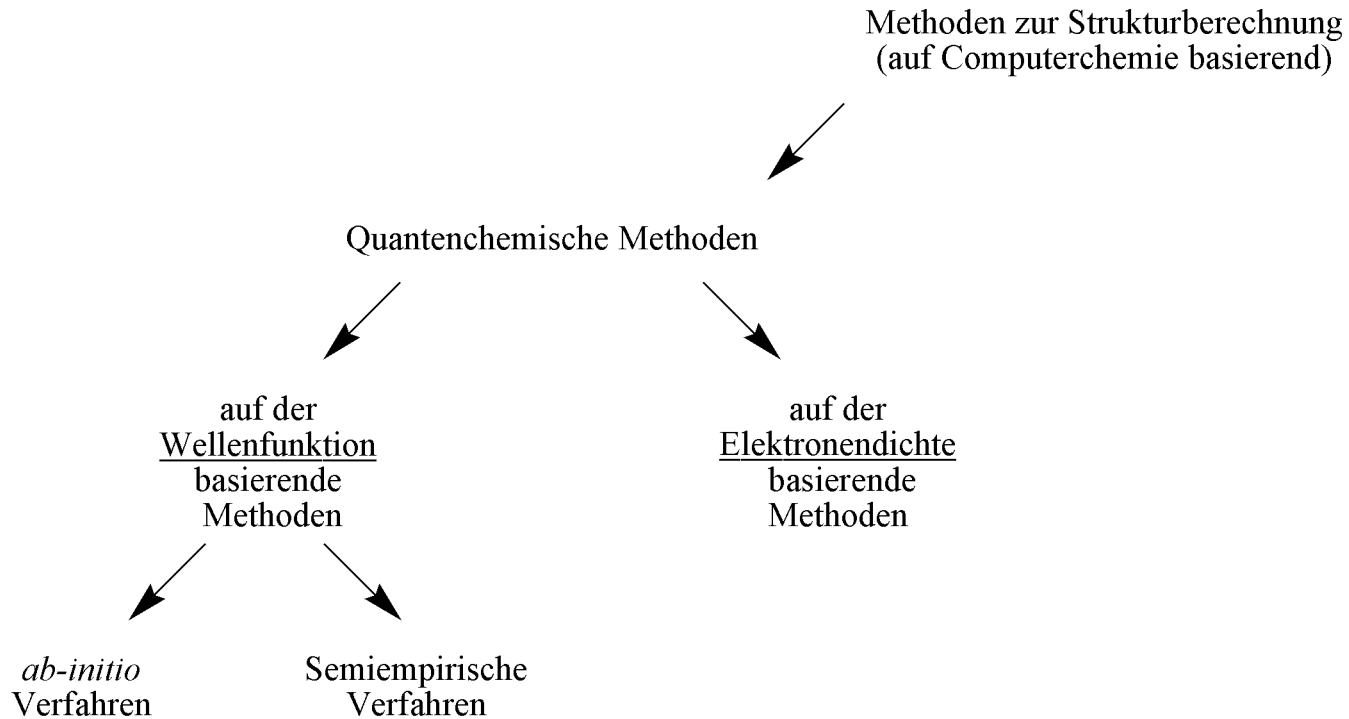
Methoden zur Strukturberechnung
(auf Computerchemie basierend)

Quantenchemische Methoden

auf der
Wellenfunktion
basierende
Methoden

auf der
Elektronendichte
basierende
Methoden

ab-initio
Verfahren

Semiempirische
Verfahren